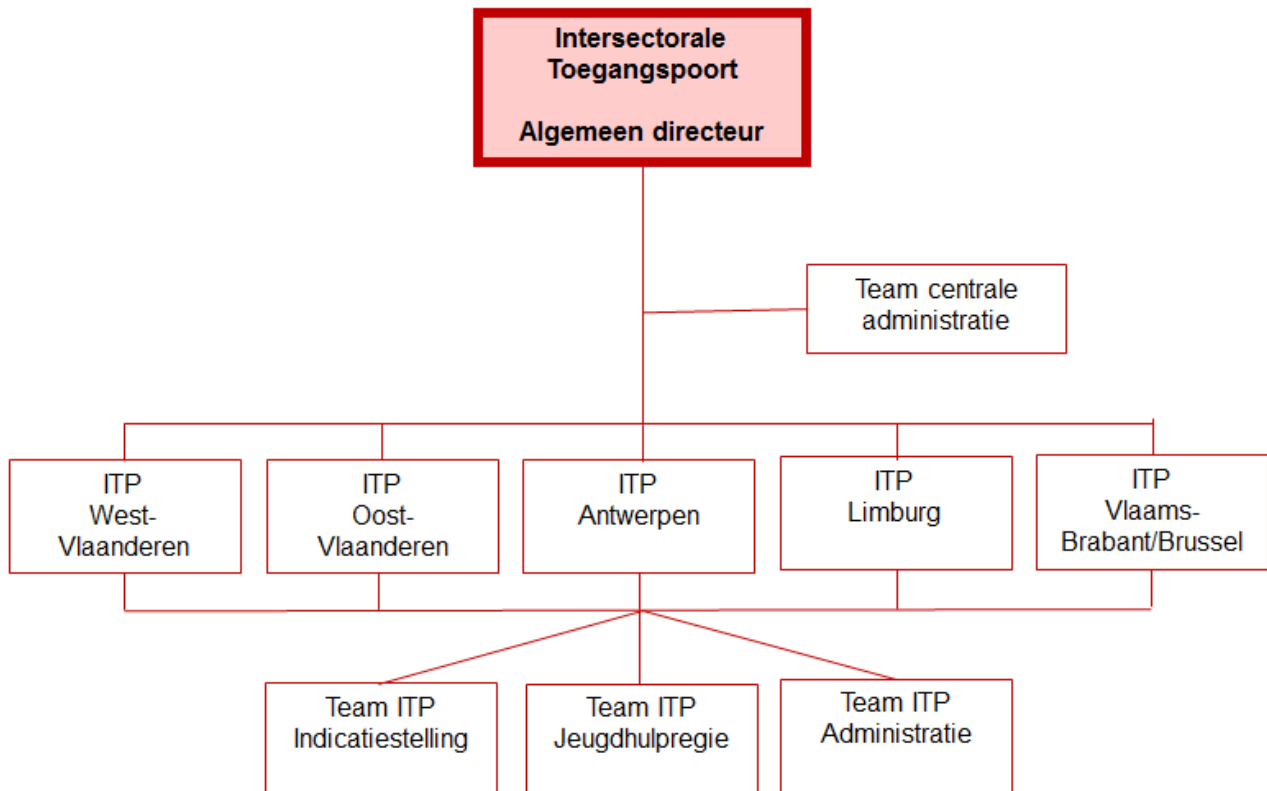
Intersectorale Toegangspoort

Algemeen directeur

Team centrale administratie

ITP West-Vlaanderen

ITP Oost-Vlaanderen

ITP Antwerpen

ITP Limburg

ITP Vlaams-Brabant/Brussel

Team ITP Indicatiestelling

Team ITP Jeugdhulpregie

Team ITP Administratie